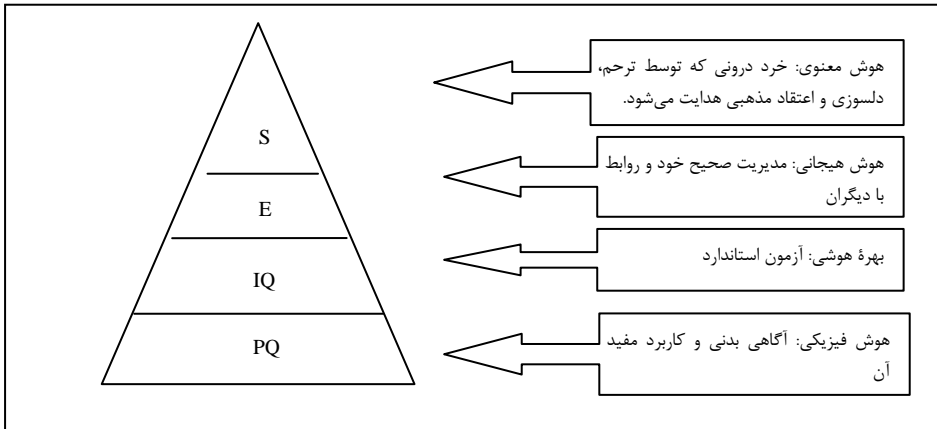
S

E

IQ

PQ

هوش معنوی: خرد درونی که توسط ترحم، دلسوزی و اعتقاد مذهبی هدایت می‌شود.

هوش هیجانی: مدیریت صحیح خود و روابط با دیگران

بهرهٔ هوشی: آزمون استاندارد

هوش فیزیکی: آگاهی بدنی و کاربرد مفید آن